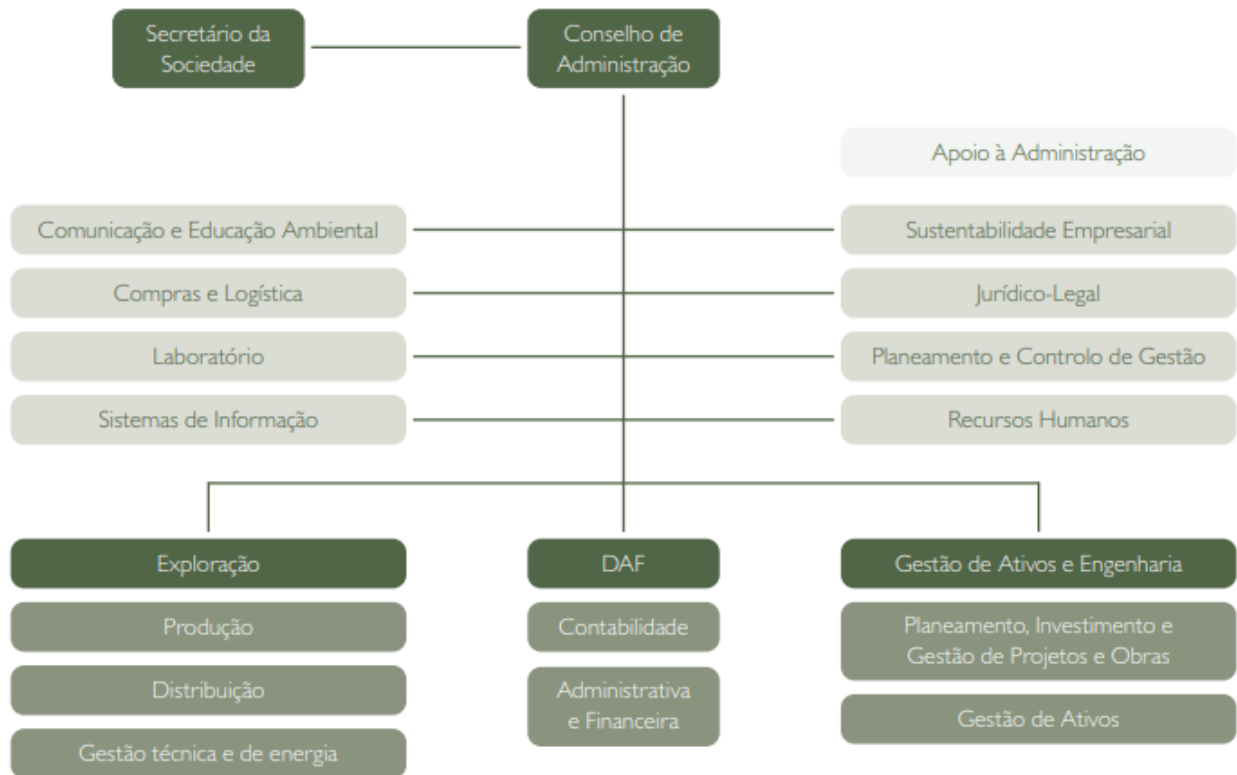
Secretário da Sociedade

Conselho de Administração

Apoio à Administração

Comunicação e Educação Ambiental

Sustentabilidade Empresarial

Compras e Logística

Jurídico-Legal

Laboratório

Planeamento e Controlo de Gestão

Sistemas de Informação

Recursos Humanos

Exploração

Produção

Distribuição

Gestão técnica e de energia

DAF

Contabilidade

Administrativa e Financeira

Gestão de Ativos e Engenharia

Planeamento, Investimento e Gestão de Projetos e Obras

Gestão de Ativos